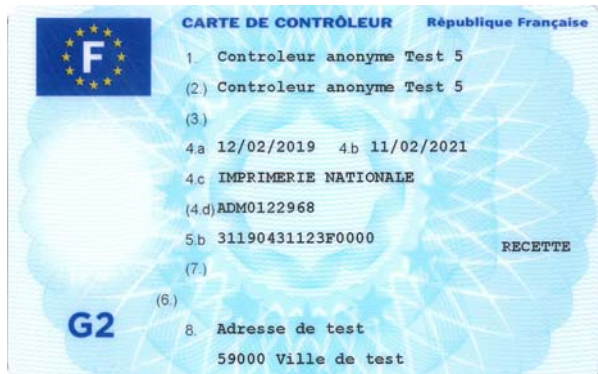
F

CARTE DE CONTRÔLEUR République Française

1. Controleur anonyme Test 5

(2.) Controleur anonyme Test 5

(3.)

4.a 12/02/2019 4.b 11/02/2021

4.c IMPRIMERIE NATIONALE

(4.d) ADM0122968

5.b 31190431123F0000

RECETTE

(7.)

(6.)

G2

8. Adresse de test
59000 Ville de test